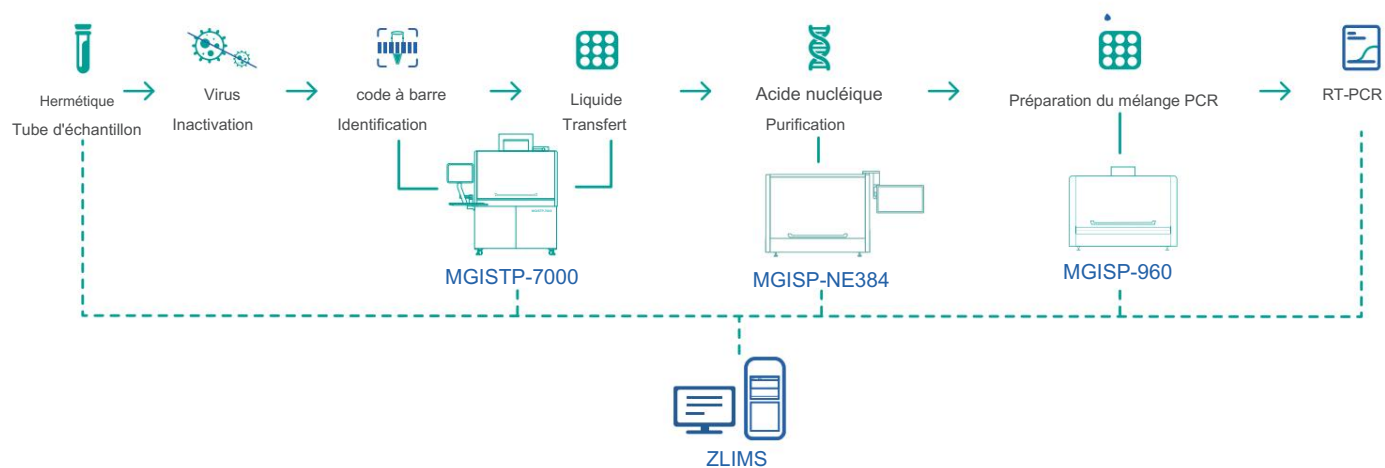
Hermétique
Tube d'échantillon

Virus
Inactivation

code à barre
Identification

Liquide
Transfert

Acide nucléique
Purification

Préparation du mélange PCR

RT-PCR

MGISTP-7000

MGISP-NE384

MGISP-960

ZLIMS